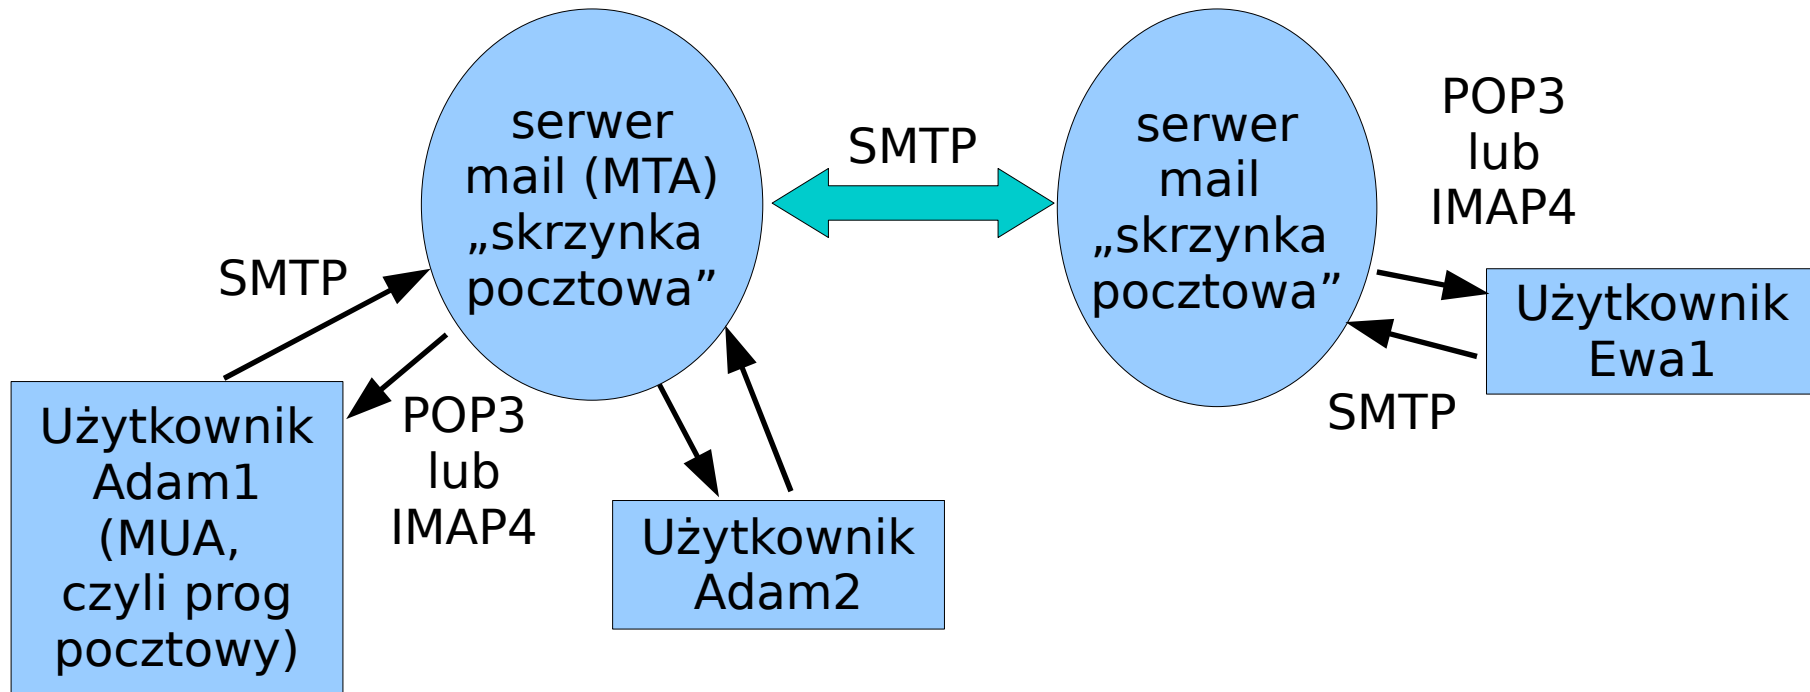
serwer mail (MTA) „skrzynka pocztowa”

SMTP

serwer mail „skrzynka pocztowa”

POP3 lub IMAP4

SMTP

Użytkownik Ewa1

SMTP

Użytkownik Adam1 (MUA, czyli prog pocztowy)

POP3 lub IMAP4

Użytkownik Adam2